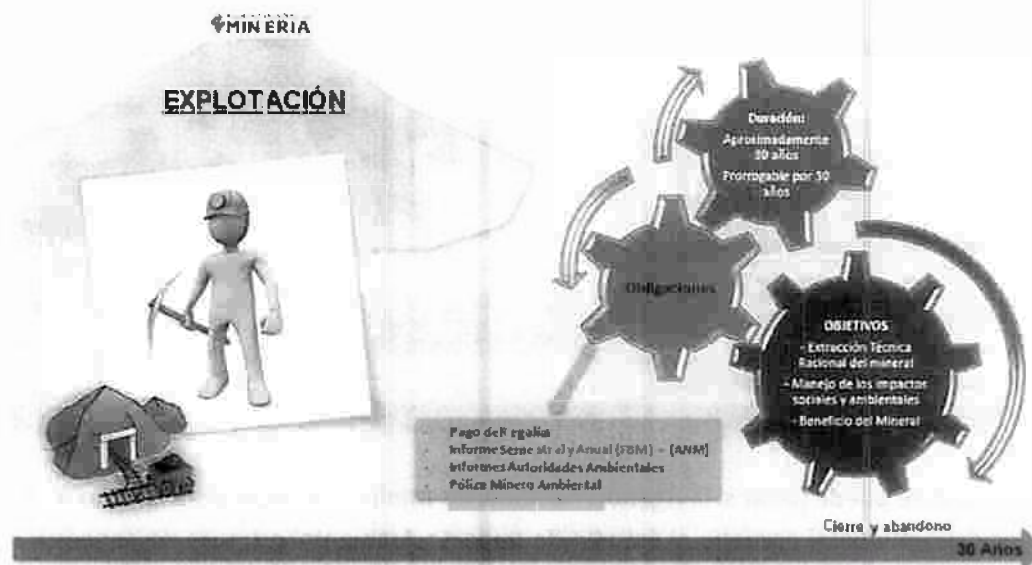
MINERIA

EXPLOTACIÓN

Duración:
Aproximadamente 30 años
Prorrogable por 30 años

Obligaciones

OBJETIVOS
- Extracción Técnica Racional del mineral
- Manejo de los impactos sociales y ambientales
- Beneficio del Mineral

- Pago de Regalía
- Informe Semestral y Anual (FBM) – (ANM)
- Informes Autoridades Ambientales
- Póliza Minero Ambiental

Cierre y abandono

30 Años